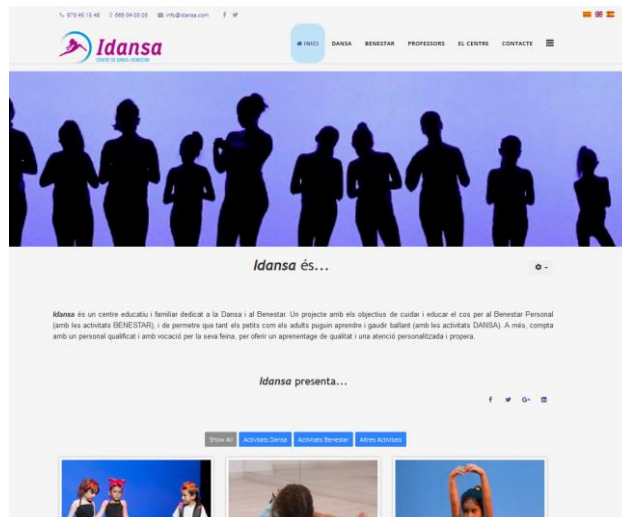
973 45 15 48 | 666 04 03 03 | info@idansa.com

Idansa
CENTRE DE DANSA I BENESTAR

INICI DANSA BENESTAR PROFESSORS EL CENTRE CONTACTE

Idansa és...

Idansa és un centre educatiu i familiar dedicat a la Dansa i al Benestar. Un projecte amb els objectius de cuidar i educar el cos per al Benestar Personal (amb les activitats BENESTAR), i de permetre que tant els petits com els adults puguin aprendre i gaudir ballant (amb les activitats DANSA). A més, compta amb un personal qualificat i amb vocació per la seva feina, per oferir un aprenentatge de qualitat i una atenció personalitzada i propera.

Idansa presenta...

Show All | Activitats Dansa | Activitats Benestar | Altres Activitats